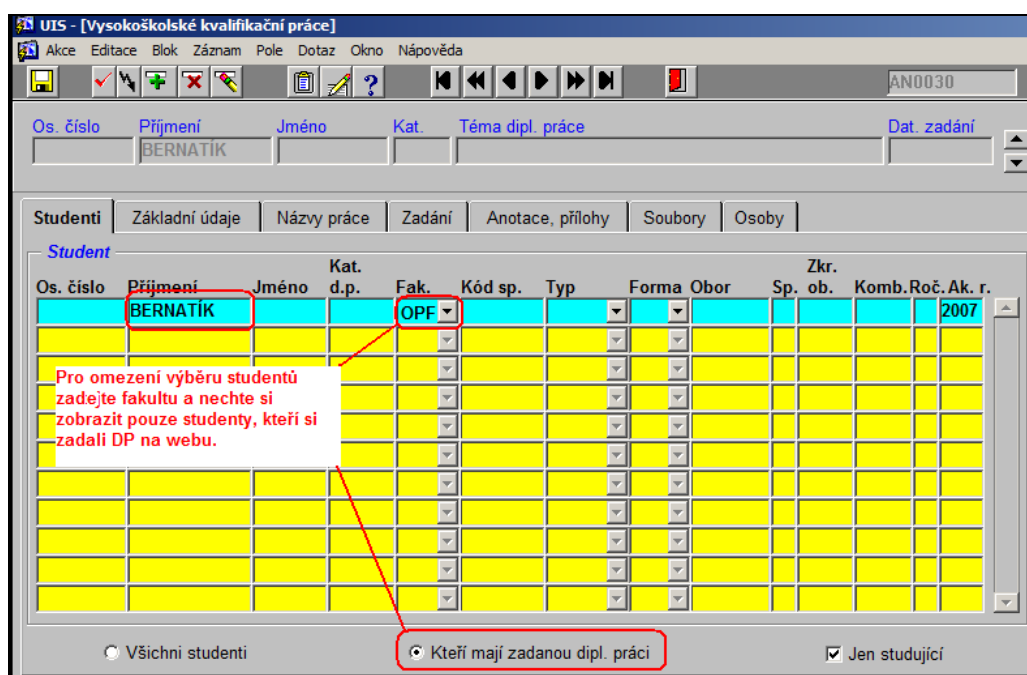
UIS - [Vysokoškolské kvalifikační práce]

Akce Editace Blok Záznam Pole Dotaz Okno Nápověda

AN0030

Os. číslo Příjmení Jméno Kat. Téma dipl. práce Dat. zadání

BERNATÍK

Studenti | Základní údaje | Názvy práce | Zadání | Anotace, přílohy | Soubory | Osoby

Student

| Os. číslo | Příjmení | Jméno | Kat. d.p. | Fak. | Kód sp. | Typ | Forma | Obor | Sp. | Zkr. ob. | Komb. | Roč. | Ak. r. |
|---|---|---|---|---|---|---|---|---|---|---|---|---|---|
| | BERNATÍK | | | OPF | | | | | | | | | 2007 |

Pro omezení výběru studentů zadejte fakultu a nechte si zobrazit pouze studenty, kteří si zadali DP na webu.

Všichni studenti

Kteří mají zadanou dipl. práci

Jen studující